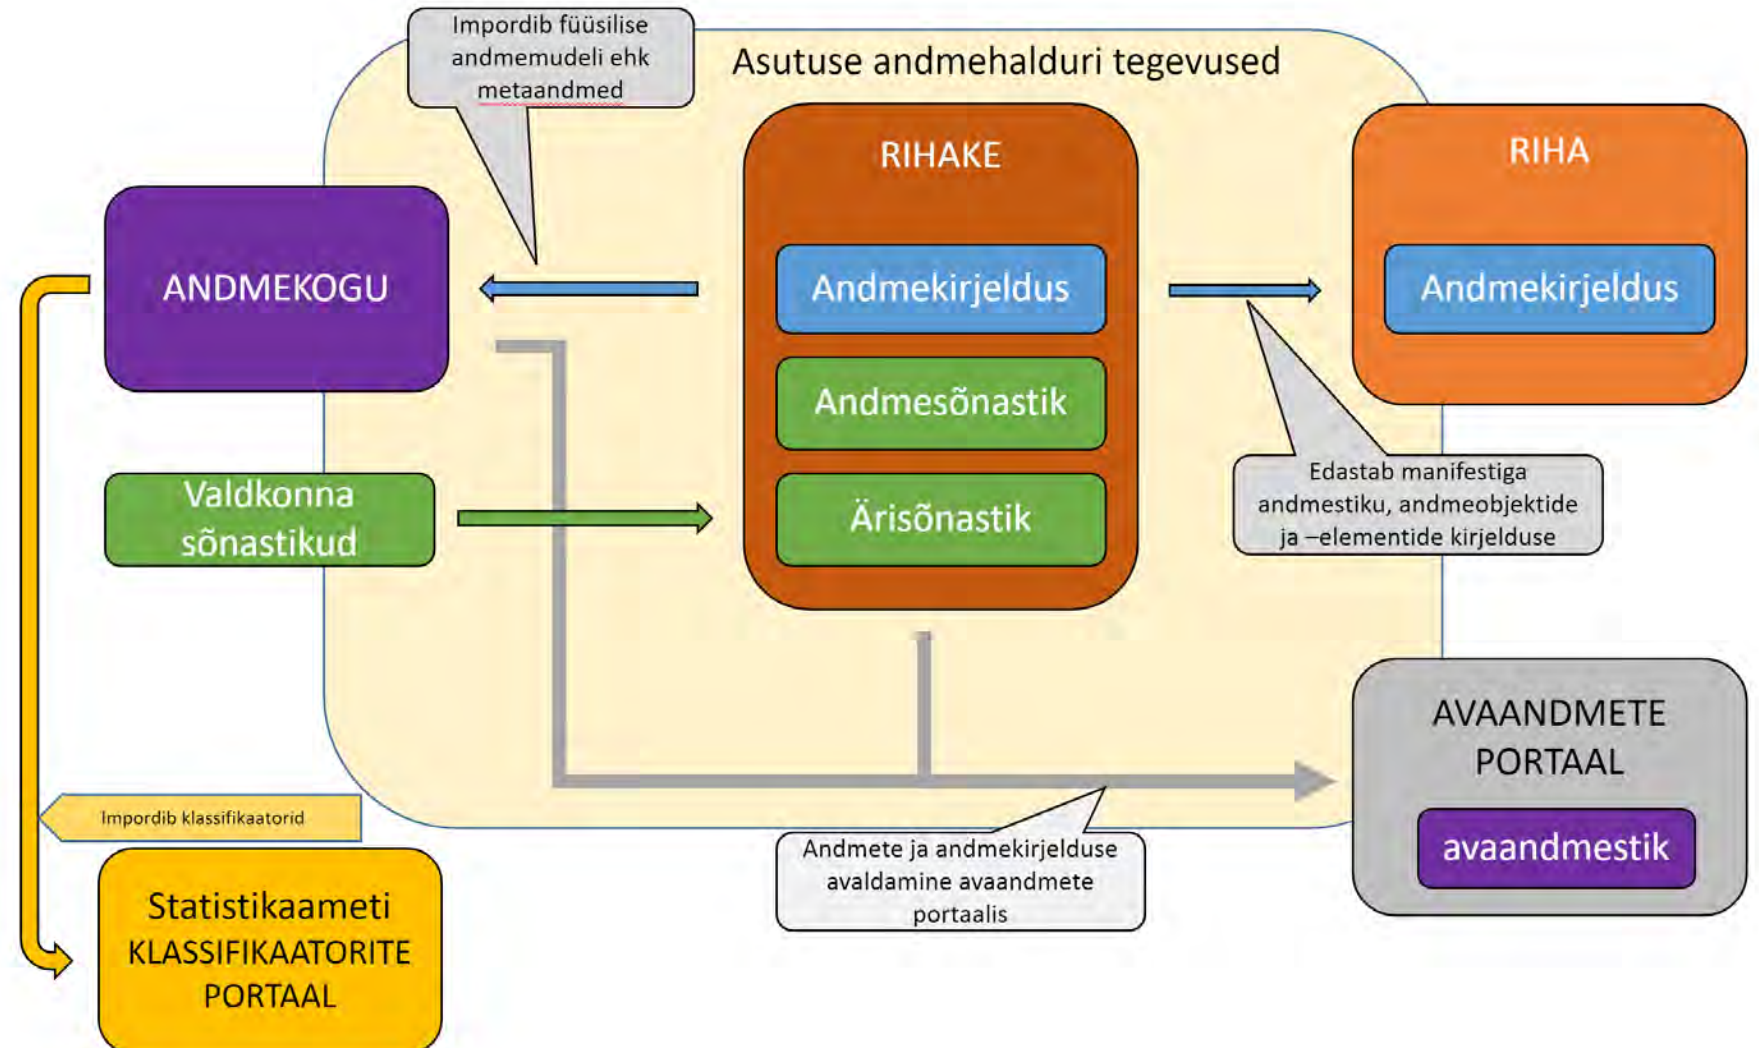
Impordib füüsilise andmemudeli ehk metaandmed

Asutuse andmehalduri tegevused

RIHAKE

Andmekirjeldus

Andmesõnastik

Ärisõnastik

RIHA

Andmekirjeldus

ANDMEKOGU

Valdkonna sõnastikud

Edastab manifestiga andmestiku, andmeobjektide ja –elementide kirjelduse

AVAANDMETE PORTAAL

avaandmestik

Impordib klassifikaatorid

Statistikaameti KLASSIFIKAATORITE PORTAAL

Andmete ja andmekirjelduse avaldamine avaandmete portaalis